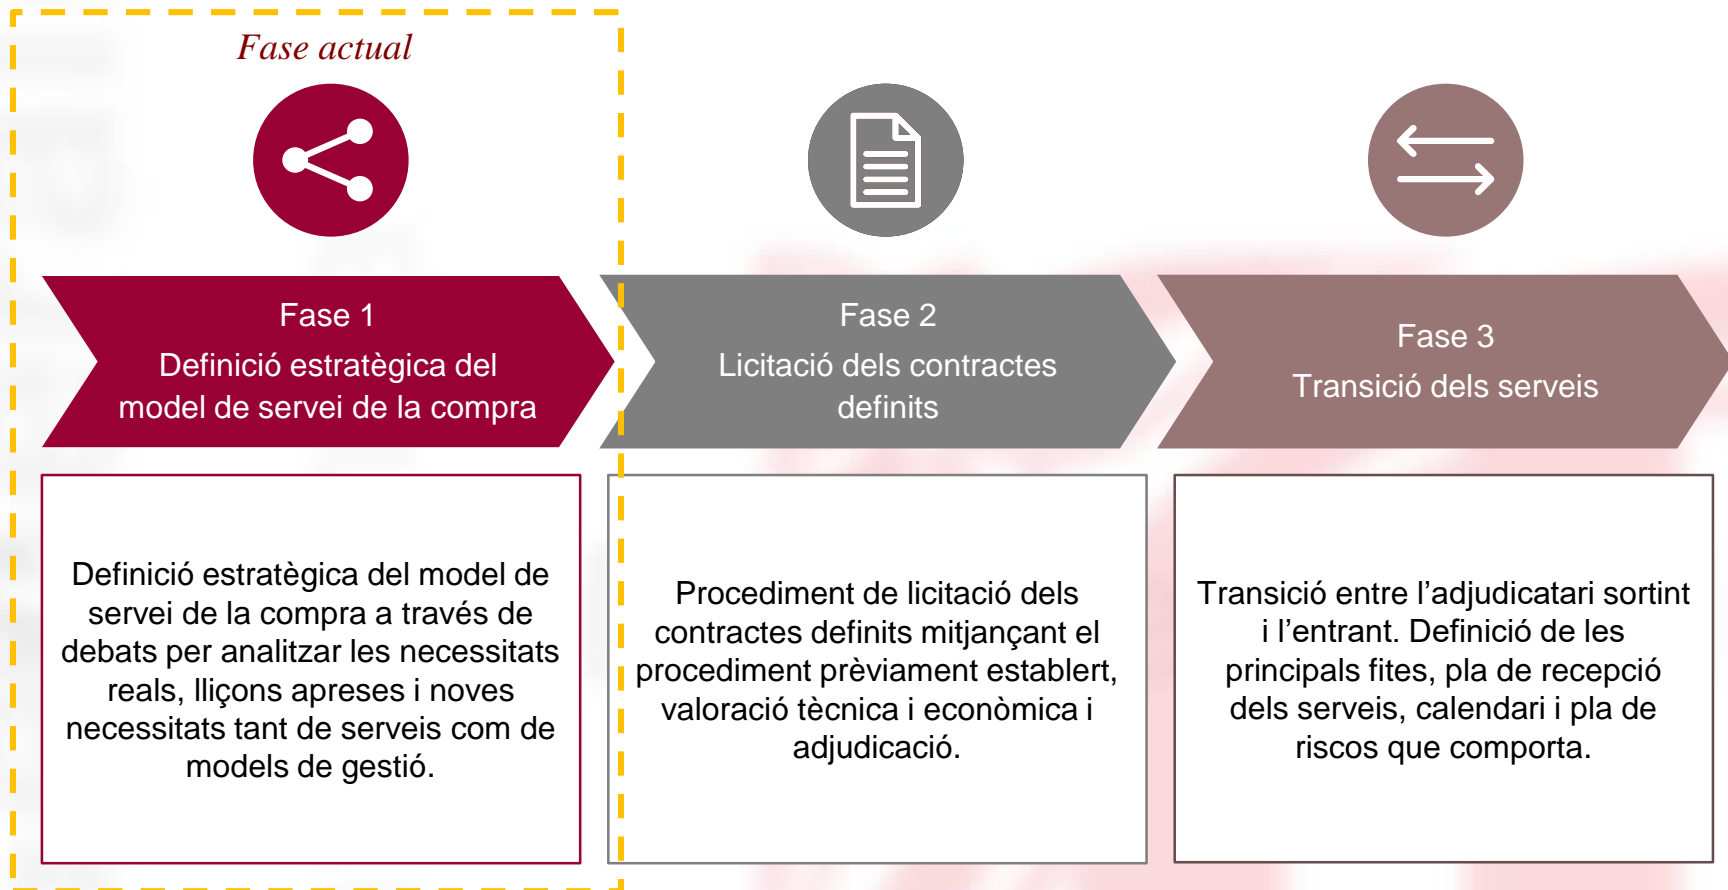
Fase actual

Fase 1
Definició estratègica del model de servei de la compra

Fase 2
Licitació dels contractes definits

Fase 3
Transició dels serveis

Definició estratègica del model de servei de la compra a través de debats per analitzar les necessitats reals, lliçons apreses i noves necessitats tant de serveis com de models de gestió.

Procediment de licitació dels contractes definits mitjançant el procediment prèviament establert, valoració tècnica i econòmica i adjudicació.

Transició entre l'adjudicatari sortint i l'entrant. Definició de les principals fites, pla de recepció dels serveis, calendari i pla de riscos que comporta.